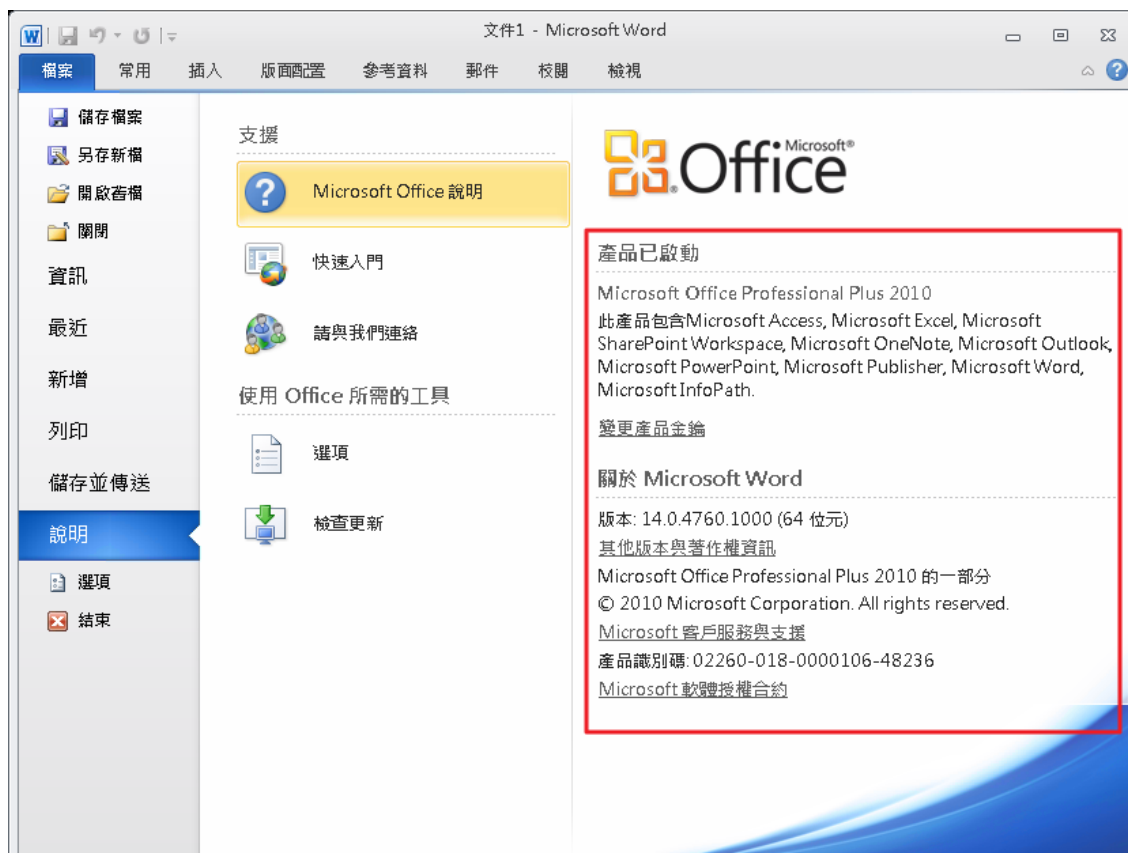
文件1 - Microsoft Word

檔案 常用 插入 版面配置 參考資料 郵件 校閱 檢視

儲存檔案
另存新檔
開啟舊檔
關閉
資訊
最近
新增
列印
儲存並傳送
說明
選項
結束

支援

Microsoft Office 說明

快速入門

請與我們連絡

使用 Office 所需的工具

選項

檢查更新

Microsoft® Office

產品已啟動

Microsoft Office Professional Plus 2010

此產品包含Microsoft Access, Microsoft Excel, Microsoft SharePoint Workspace, Microsoft OneNote, Microsoft Outlook, Microsoft PowerPoint, Microsoft Publisher, Microsoft Word, Microsoft InfoPath.

變更產品金鑰

關於 Microsoft Word

版本: 14.0.4760.1000 (64 位元)

其他版本與著作權資訊

Microsoft Office Professional Plus 2010 的一部分

© 2010 Microsoft Corporation. All rights reserved.

Microsoft 客戶服務與支援

產品識別碼: 02260-018-0000106-48236

Microsoft 軟體授權合約